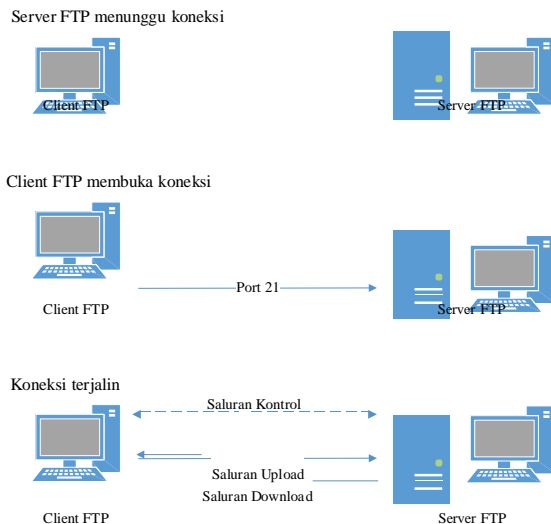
Server FTP menunggu koneksi

Client FTP

Server FTP

Client FTP membuka koneksi

Port 21

Client FTP

Server FTP

Koneksi terjalin

Saluran Kontrol

Saluran Upload

Saluran Download

Client FTP

Server FTP